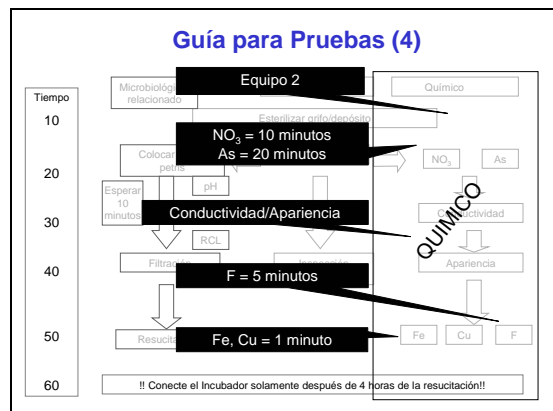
Guía para Pruebas (4)

Tiempo
10
20
30
40
50
60

Microbiológico relacionado

Equipo 2

Químico

Esterilizar grifo/depósito

$NO_3$ = 10 minutos
As = 20 minutos

Colocar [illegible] petris

$NO_3$

As

Esperar 10 minutos

pH

QUIMICO

Conductividad/Apariencia

Conductividad

RCL

Apariencia

Filtración

Incubación

F = 5 minutos

Resucitación

Fe, Cu = 1 minuto

Fe

Cu

F

!! Conecte el Incubador solamente después de 4 horas de la resucitación!!